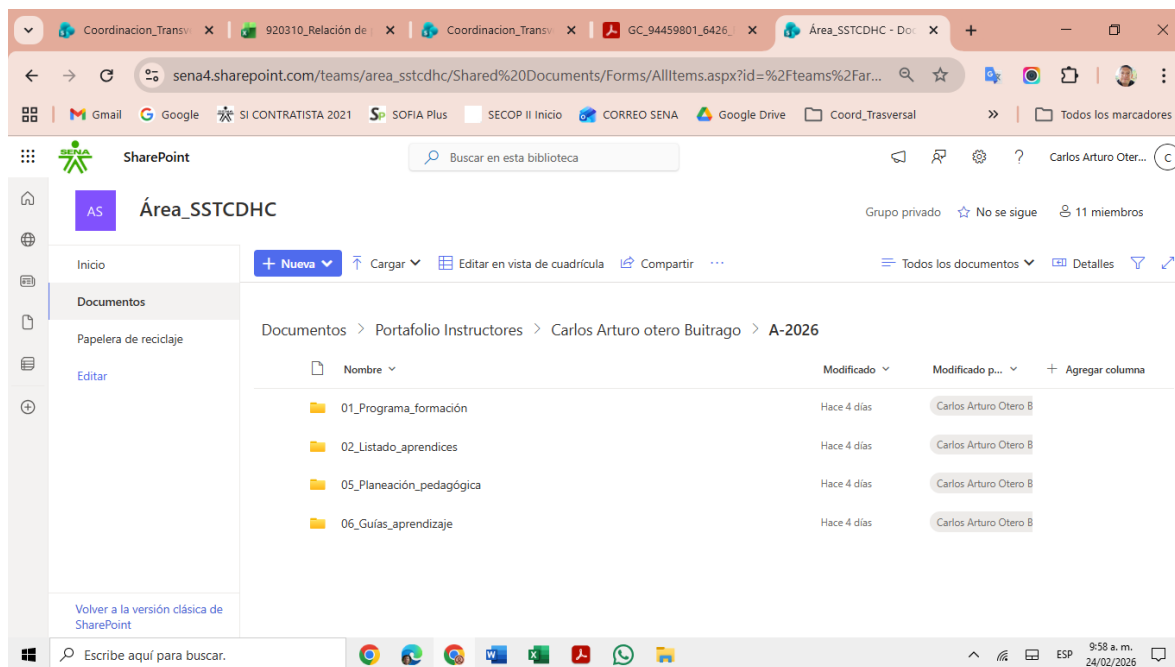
Coordinacion_Transv ✕ | 920310_Relación de ✕ | Coordinacion_Transv ✕ | GC_94459801_6426 ✕ | Área_SSTCDHC - Doc ✕ | +

sena4.sharepoint.com/teams/area_sstcdhc/Shared%20Documents/Forms/AllItems.aspx?id=%2Fteams%2Far...

Gmail | Google | SI CONTRATISTA 2021 | SOFIA Plus | SECOP II Inicio | CORREO SENA | Google Drive | Coord_Trasversal | » | Todos los marcadores

SENA SharePoint | Buscar en esta biblioteca | Carlos Arturo Oter... C

AS Área_SSTCDHC

Grupo privado | No se sigue | 11 miembros

Inicio
Documentos
Papelera de reciclaje
Editar

+ Nueva | Cargar | Editar en vista de cuadrícula | Compartir | ··· | Todos los documentos | Detalles

Documentos > Portafolio Instructores > Carlos Arturo otero Buitrago > A-2026

| Nombre | Modificado | Modificado p... | + Agregar columna |
|---|---|---|---|
| 01_Programa_formación | Hace 4 días | Carlos Arturo Otero B | |
| 02_Listado_aprendices | Hace 4 días | Carlos Arturo Otero B | |
| 05_Planeación_pedagógica | Hace 4 días | Carlos Arturo Otero B | |
| 06_Guías_aprendizaje | Hace 4 días | Carlos Arturo Otero B | |

Volver a la versión clásica de SharePoint

Escribe aquí para buscar.

ESP 9:58 a. m. 24/02/2026